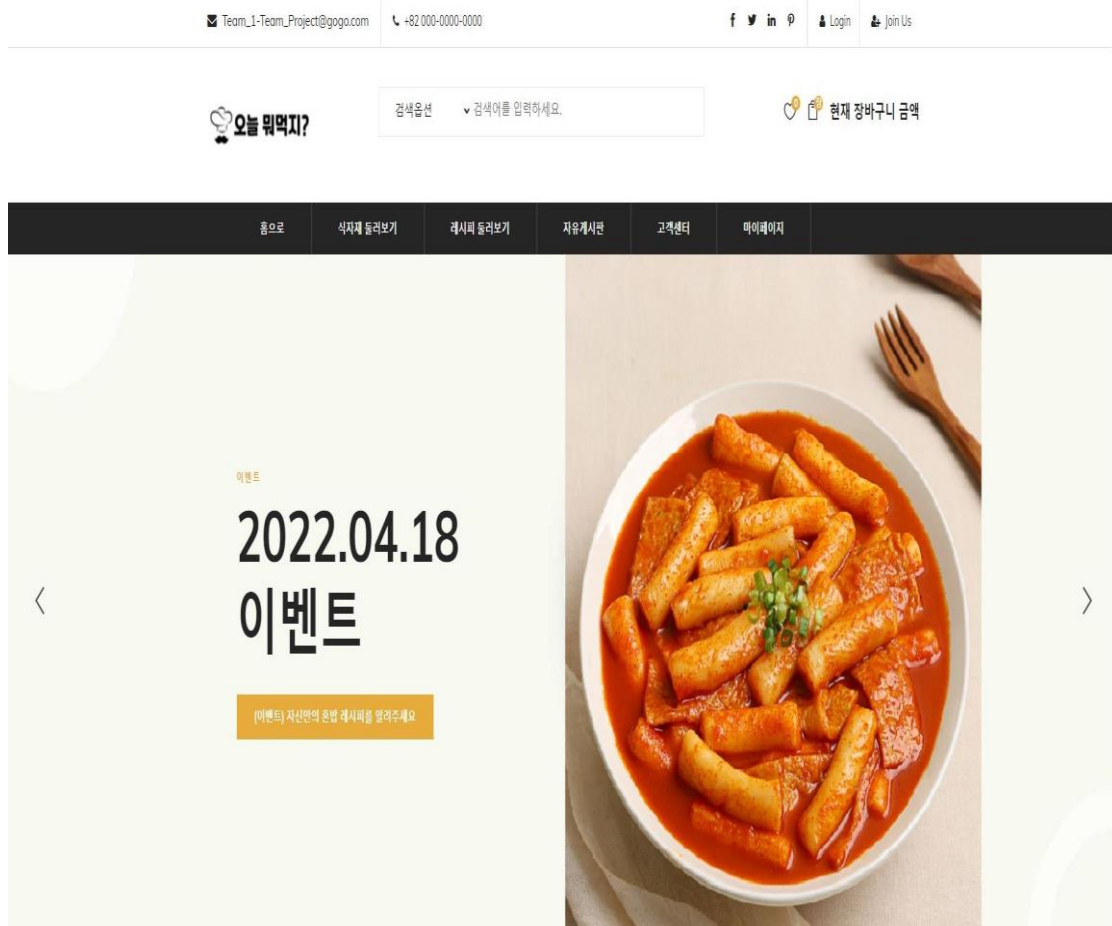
Team_1-Team_Project@gogo.com +82 000-0000-0000

Login Join Us

오늘 뭐먹지?

검색옵션 검색어를 입력하세요.

0 0 현재 장바구니 금액

홈으로 식자재 둘러보기 레시피 둘러보기 자유게시판 고객센터 마이페이지

이벤트

2022.04.18
이벤트

(이벤트) 자신만의 혼밥 레시피를 알려주세요

〈 〉